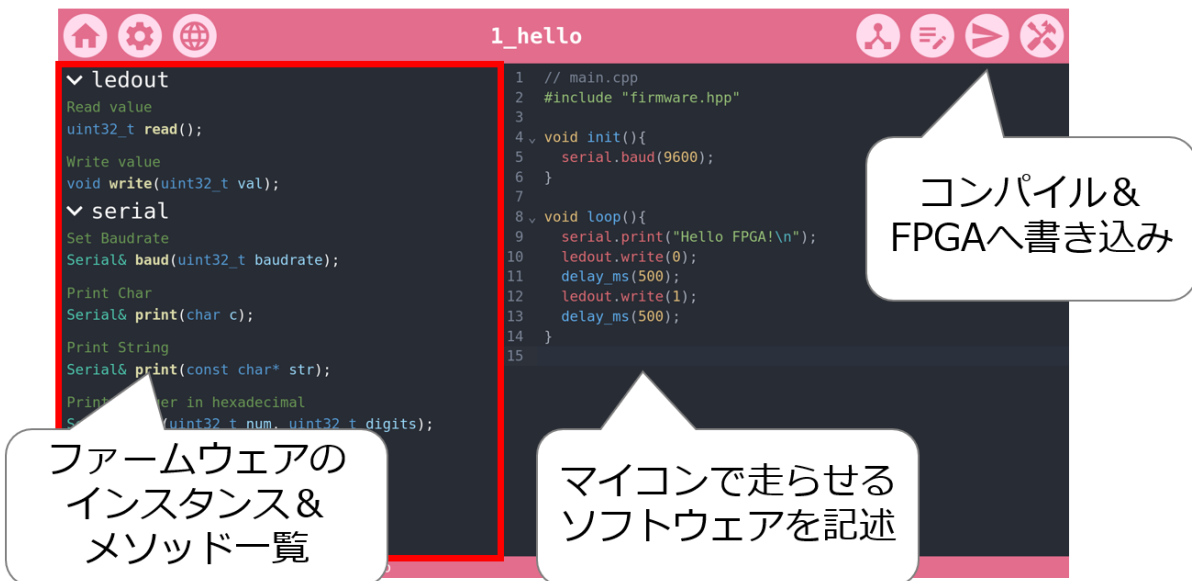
1_hello

ledout

Read value
uint32_t read();

Write value
void write(uint32_t val);

serial

Set Baudrate
Serial& baud(uint32_t baudrate);

Print Char
Serial& print(char c);

Print String
Serial& print(const char* str);

Print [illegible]er in hexadecimal
S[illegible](uint32_t num, uint32_t digits);

1 // main.cpp
2 #include "firmware.hpp"
3
4 void init(){
5 serial.baud(9600);
6 }
7
8 void loop(){
9 serial.print("Hello FPGA!\n");
10 ledout.write(0);
11 delay_ms(500);
12 ledout.write(1);
13 delay_ms(500);
14 }
15

コンパイル＆
FPGAへ書き込み

ファームウェアの
インスタンス＆
メソッド一覧

マイコンで走らせる
ソフトウェアを記述